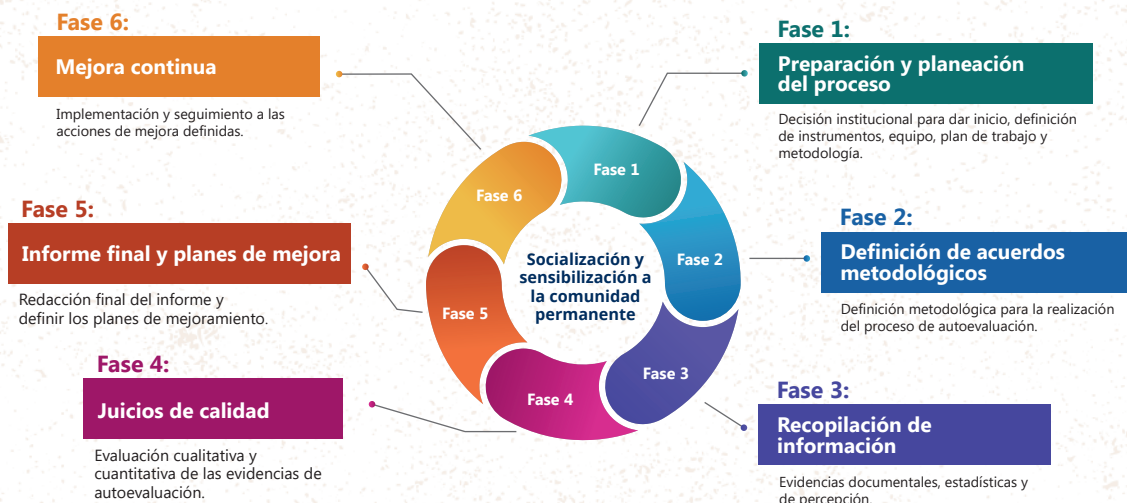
Fase 1:
Preparación y planeación del proceso
Decisión institucional para dar inicio, definición de instrumentos, equipo, plan de trabajo y metodología.

Fase 2:
Definición de acuerdos metodológicos
Definición metodológica para la realización del proceso de autoevaluación.

Fase 3:
Recopilación de información
Evidencias documentales, estadísticas y de percepción.

Fase 4:
Juicios de calidad
Evaluación cualitativa y cuantitativa de las evidencias de autoevaluación.

Fase 5:
Informe final y planes de mejora
Redacción final del informe y definir los planes de mejoramiento.

Fase 6:
Mejora continua
Implementación y seguimiento a las acciones de mejora definidas.

Fase 1
Fase 2
Fase 3
Fase 4
Fase 5
Fase 6

Socialización y sensibilización a la comunidad permanente